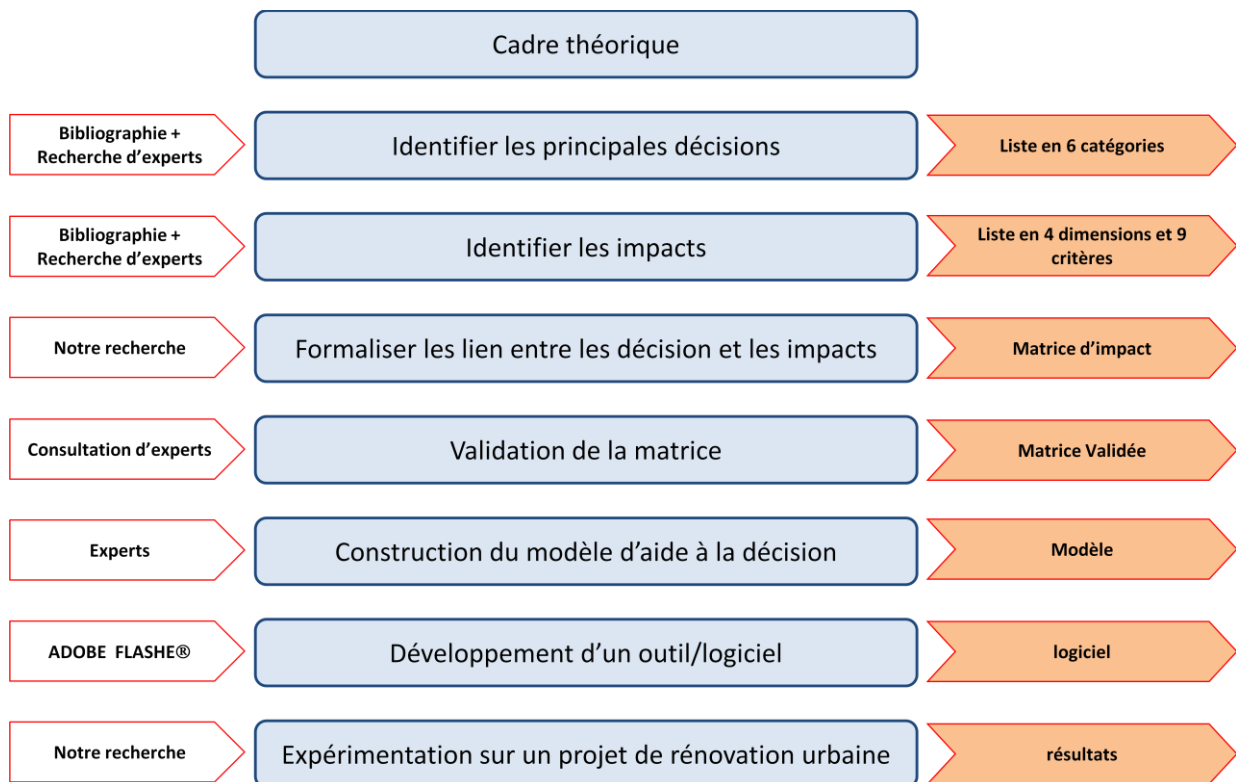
Cadre théorique

Bibliographie + Recherche d'experts

Identifier les principales décisions

Liste en 6 catégories

Bibliographie + Recherche d'experts

Identifier les impacts

Liste en 4 dimensions et 9 critères

Notre recherche

Formaliser les lien entre les décision et les impacts

Matrice d'impact

Consultation d'experts

Validation de la matrice

Matrice Validée

Experts

Construction du modèle d'aide à la décision

Modèle

ADOBE FLASHE®

Développement d'un outil/logiciel

logiciel

Notre recherche

Expérimentation sur un projet de rénovation urbaine

résultats